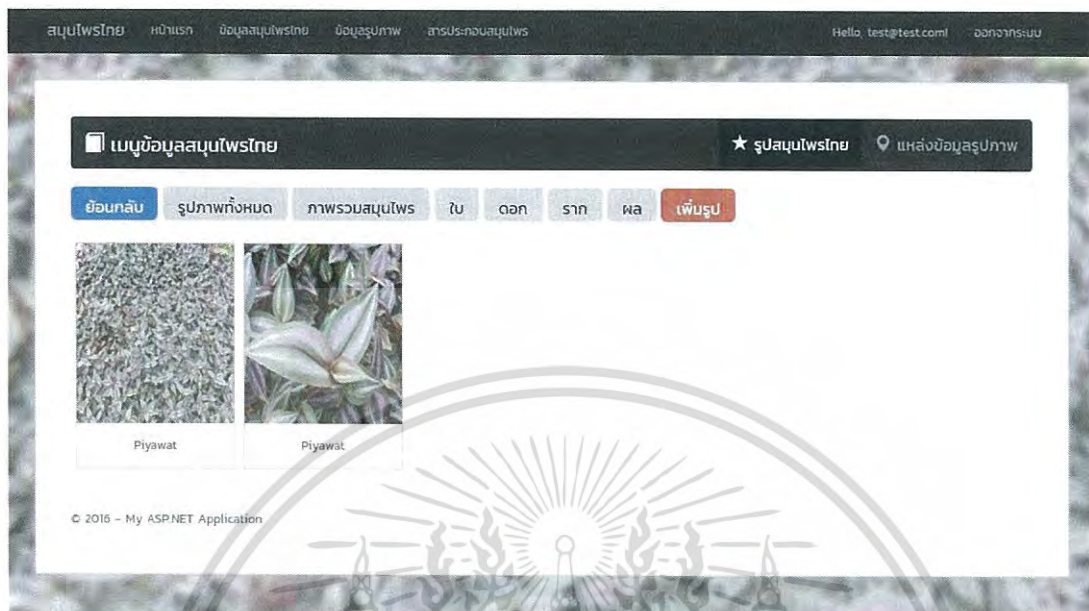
สมุนไพรไทย หน้าแรก ข้อมูลสมุนไพรไทย ข้อมูลรูปภาพ สารประกอบสมุนไพร Hello, test@test.com! ออกจากระบบ

เมนูข้อมูลสมุนไพรไทย ★ รูปสมุนไพรไทย แหล่งข้อมูลรูปภาพ

ย้อนกลับ รูปภาพทั้งหมด ภาพรวมสมุนไพร ใบ ดอก ราก ผล เพิ่มรูป

Piyawat

Piyawat

© 2016 - My ASP.NET Application